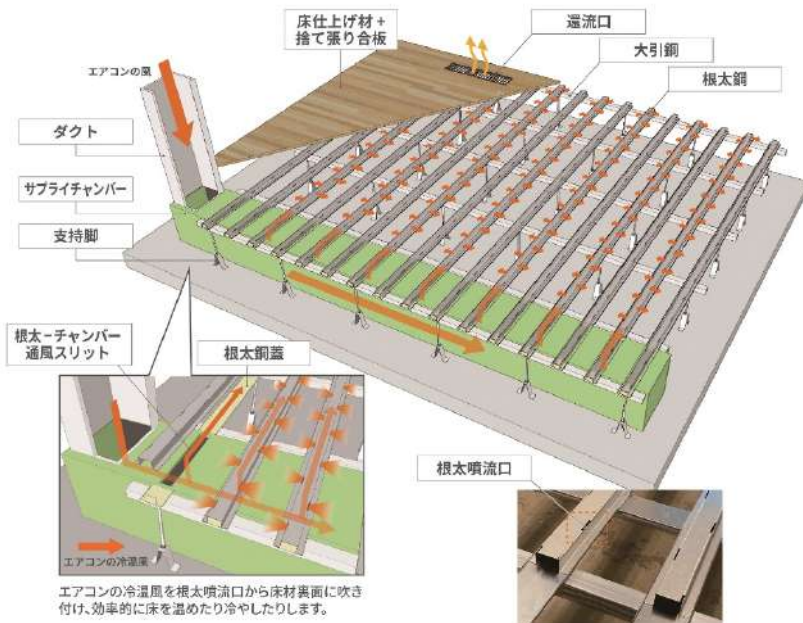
床仕上げ材+捨て張り合板

還流口

大引鋼

根太鋼

エアコンの風

ダクト

サプライチャンバー

支持脚

根太−チャンバー通風スリット

根太鋼蓋

根太噴流口

エアコンの冷温風

エアコンの冷温風を根太噴流口から床材裏面に吹き付け、効率的に床を温めたり冷やしたりします。